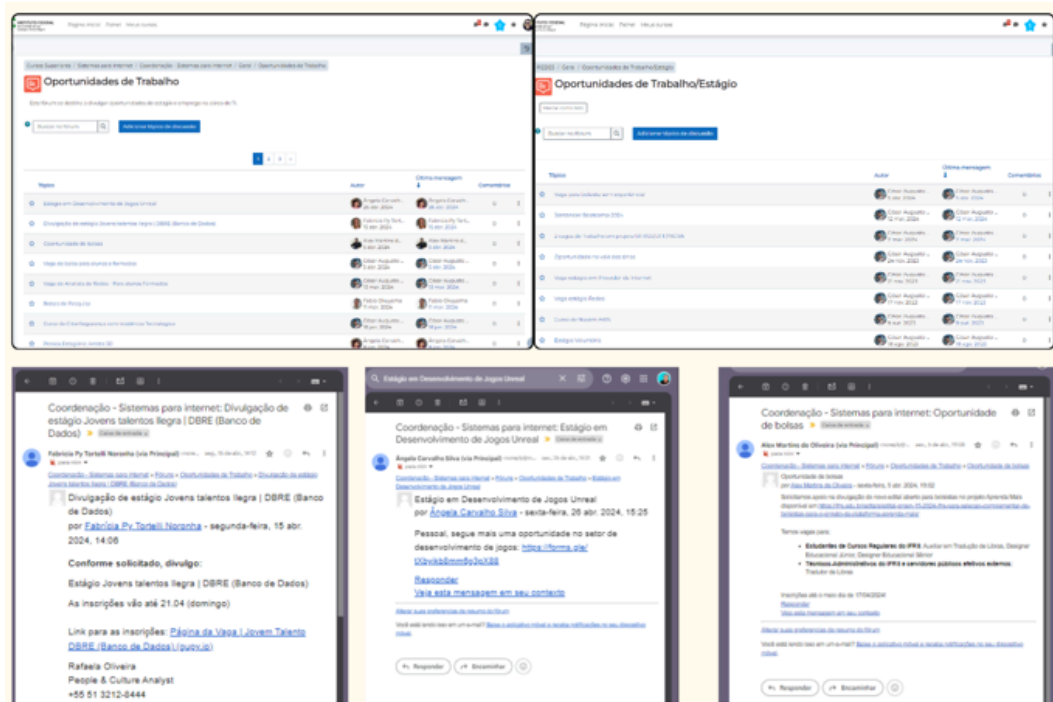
Página inicial Painel Meus cursos

Cursos Superiores / Sistemas para internet / Coordenação - Sistemas para internet / Geral / Oportunidades de Trabalho

Oportunidades de Trabalho

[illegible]

Buscar no fórum

Adicionar tópico de discussão

| Tópico | Autor | Última mensagem | Comentários |
|---|---|---|---|
| Estágio em Desenvolvimento de Jogos Unreal | Ângela Carvalho Silva 26 abr. 2024 | Ângela Carvalho 26 abr. 2024 | 0 |
| Divulgação de estágio Jovens talentos Ilegra \| DBRE (Banco de Dados) | Fabrícia Py Tortelli 15 abr. 2024 | Fabrícia Py Tort... 15 abr. 2024 | 0 |
| Oportunidade de bolsas | Alex Martins de... 5 abr. 2024 | Alex Martins de... 5 abr. 2024 | 0 |
| Vaga de bolsa para alunos e formados | Cézar Augusto... 2 abr. 2024 | Cézar Augusto... 2 abr. 2024 | 0 |
| Vaga de Analista de Redes - Para alunos Formados | Cézar Augusto... 13 mar. 2024 | Cézar Augusto... 13 mar. 2024 | 0 |
| Bolsas de Pesquisa | Fabio Okuyama 11 mar. 2024 | Fabio Okuyama 11 mar. 2024 | 0 |
| Curso de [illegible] | Cézar Augusto... 18 jan. 2024 | Cézar Augusto... 18 jan. 2024 | 0 |
| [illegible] | Ângela Carvalh... | Ângela Carvalh... | 0 |

Página inicial Painel Meus cursos

Geral / Oportunidades de Trabalho/Estágio

Oportunidades de Trabalho/Estágio

Buscar no fórum

Adicionar tópico de discussão

| Tópico | Autor | Última mensagem | Comentários |
|---|---|---|---|
| Vaga para bolsista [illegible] | Cézar Augusto... | Cézar Augusto... | 0 |
| Seminário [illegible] | Cézar Augusto... | Cézar Augusto... | 0 |
| 2 vagas de Trabalho em projeto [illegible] | Cézar Augusto... | Cézar Augusto... | 0 |
| Oportunidade na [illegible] | Cézar Augusto... | Cézar Augusto... | 0 |
| Vaga estágio em Provedor de Internet | Cézar Augusto... | Cézar Augusto... | 0 |
| Vaga estágio Redes | Cézar Augusto... | Cézar Augusto... | 0 |
| Curso de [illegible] | Cézar Augusto... | Cézar Augusto... | 0 |
| Estágio Voluntário | Cézar Augusto... | Cézar Augusto... | 0 |

Coordenação - Sistemas para internet: Divulgação de estágio Jovens talentos Ilegra | DBRE (Banco de Dados) Caixa de entrada

Fabrícia Py Tortelli Noronha (via Principal)

Coordenação - Sistemas para internet » Fórum » Oportunidades de Trabalho » Divulgação de estágio Jovens talentos Ilegra | DBRE (Banco de Dados)

Divulgação de estágio Jovens talentos Ilegra | DBRE (Banco de Dados)

por Fabrícia Py Tortelli Noronha - segunda-feira, 15 abr. 2024, 14:06

Conforme solicitado, divulgo:

Estágio Jovens talentos Ilegra | DBRE (Banco de Dados)

As inscrições vão até 21.04 (domingo)

Link para as inscrições: Página da Vaga | Jovem Talento DBRE (Banco de Dados) | (gupy.io)

Rafaela Oliveira
People & Culture Analyst
+55 51 3212-8444

Estágio em Desenvolvimento de Jogos Unreal

Coordenação - Sistemas para internet: Estágio em Desenvolvimento de Jogos Unreal Caixa de entrada

Ângela Carvalho Silva (via Principal)

Coordenação - Sistemas para internet » Fórum » Oportunidades de Trabalho » Estágio em Desenvolvimento de Jogos Unreal

Estágio em Desenvolvimento de Jogos Unreal

por Ângela Carvalho Silva - sexta-feira, 26 abr. 2024, 15:25

Pessoal, segue mais uma oportunidade no setor de desenvolvimento de jogos: https://forms.gle/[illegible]

Responder
Veja esta mensagem em seu contexto

Alterar suas preferências de resumo do fórum

Você está sendo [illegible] Baixe o aplicativo móvel e receba notificações no seu dispositivo móvel.

Responder Encaminhar

Coordenação - Sistemas para internet: Oportunidade de bolsas Caixa de entrada

Alex Martins de Oliveira (via Principal)

Coordenação - Sistemas para internet » Fórum » Oportunidades de Trabalho » Oportunidade de bolsas

Oportunidade de bolsas

por Alex Martins de Oliveira - sexta-feira, 5 abr. 2024, 15:02

Solicitamos apoio na divulgação do novo edital aberto para bolsistas no projeto Aprenda Mais disponível em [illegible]

Temos vagas para:

• Estudantes de Cursos Regulares do IFRS: Auxiliar em Tradução de Libras, Designer Educacional Júnior, Designer Educacional Sênior
• Técnicos-Administrativos do IFRS e servidores públicos efetivos externos: Tradutor de Libras

Inscrições até o meio dia de 17/04/2024
Responder
Veja esta mensagem em seu contexto

Alterar suas preferências de resumo do fórum

Você está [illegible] Baixe o aplicativo móvel e receba notificações no seu dispositivo móvel.

Responder Encaminhar